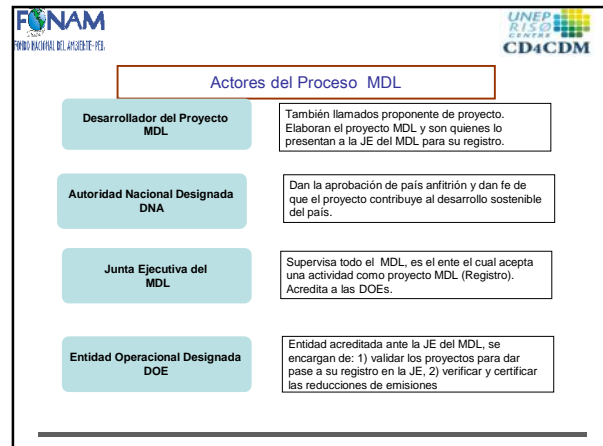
FONAM
FONDO NACIONAL DEL AMBIENTE-PERU

UNEP RISØ CENTRE
CD4CDM

Actores del Proceso MDL

Desarrollador del Proyecto MDL

También llamados proponente de proyecto. Elaboran el proyecto MDL y son quienes lo presentan a la JE del MDL para su registro.

Autoridad Nacional Designada DNA

Dan la aprobación de país anfitrión y dan fe de que el proyecto contribuye al desarrollo sostenible del país.

Junta Ejecutiva del MDL

Supervisa todo el MDL, es el ente el cual acepta una actividad como proyecto MDL (Registro). Acredita a las DOEs.

Entidad Operacional Designada DOE

Entidad acreditada ante la JE del MDL, se encargan de: 1) validar los proyectos para dar pase a su registro en la JE, 2) verificar y certificar las reducciones de emisiones